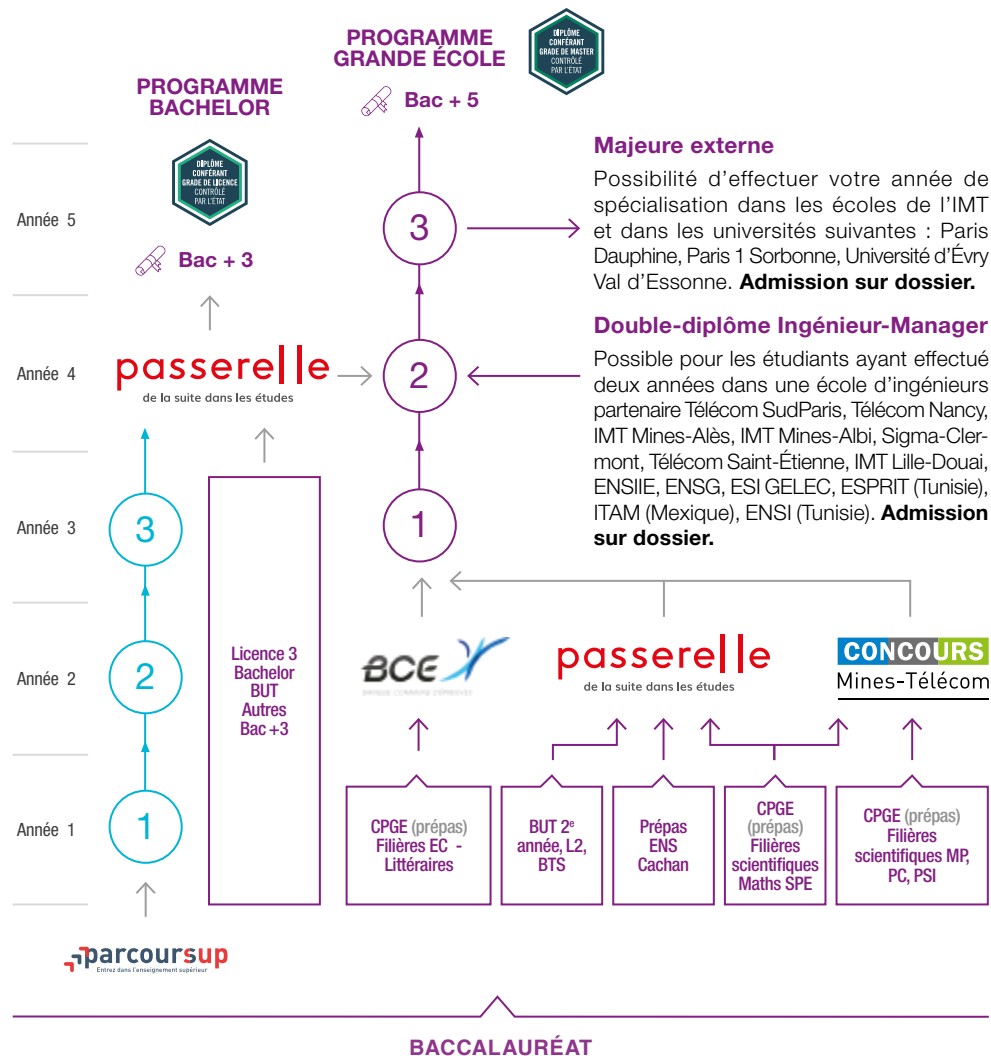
PROGRAMME GRANDE ÉCOLE

DIPLÔME CONFÉRANT GRADE DE MASTER CONTRÔLÉ PAR L'ÉTAT

Bac + 5

PROGRAMME BACHELOR

DIPLÔME CONFÉRANT GRADE DE LICENCE CONTRÔLÉ PAR L'ÉTAT

Bac + 3

Majeure externe

Possibilité d'effectuer votre année de spécialisation dans les écoles de l'IMT et dans les universités suivantes : Paris Dauphine, Paris 1 Sorbonne, Université d'Évry Val d'Essonne. **Admission sur dossier.**

Double-diplôme Ingénieur-Manager

Possible pour les étudiants ayant effectué deux années dans une école d'ingénieurs partenaire Télécom SudParis, Télécom Nancy, IMT Mines-Alès, IMT Mines-Albi, Sigma-Clermont, Télécom Saint-Étienne, IMT Lille-Douai, ENSIIE, ENSG, ESI GELEC, ESPRIT (Tunisie), ITAM (Mexique), ENSI (Tunisie). **Admission sur dossier.**

Année 5

Année 4

Année 3

Année 2

Année 1

passerelle
de la suite dans les études

3

2

1

3

2

1

Licence 3 Bachelor BUT Autres Bac +3

BCE
BANQUE COMMUNE D'ÉPREUVES

passerelle
de la suite dans les études

CONCOURS
Mines-Télécom

CPGE (prépas) Filières EC - Littéraires

BUT 2$^e$ année, L2, BTS

Prépas ENS Cachan

CPGE (prépas) Filières scientifiques Maths SPE

CPGE (prépas) Filières scientifiques MP, PC, PSI

parcoursup
Entrez dans l'enseignement supérieur

BACCALAURÉAT